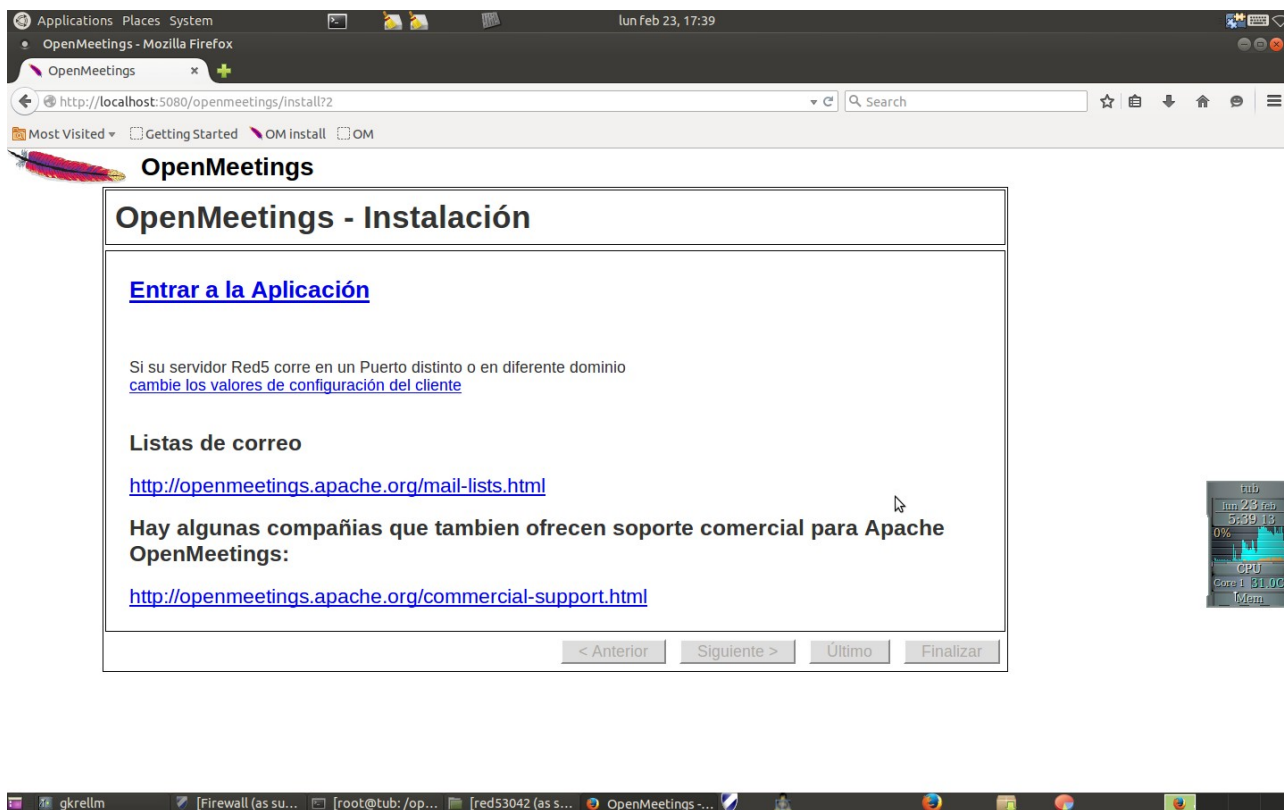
Applications Places System

lun feb 23, 17:39

OpenMeetings - Mozilla Firefox

OpenMeetings ×

http://localhost:5080/openmeetings/install?2

Search

Most Visited ▾ Getting Started OM install OM

OpenMeetings

OpenMeetings - Instalación

Entrar a la Aplicación

Si su servidor Red5 corre en un Puerto distinto o en diferente dominio
cambie los valores de configuración del cliente

Listas de correo

http://openmeetings.apache.org/mail-lists.html

Hay algunas compañias que tambien ofrecen soporte comercial para Apache OpenMeetings:

http://openmeetings.apache.org/commercial-support.html

< Anterior | Siguiente > | Último | Finalizar

tub
lun 23 feb
5:39 13
0%
CPU
Core 1 31.0C
Mem

gkrellm | [Firewall (as su... | [root@tub: /op... | [red53042 (as s... | OpenMeetings -...